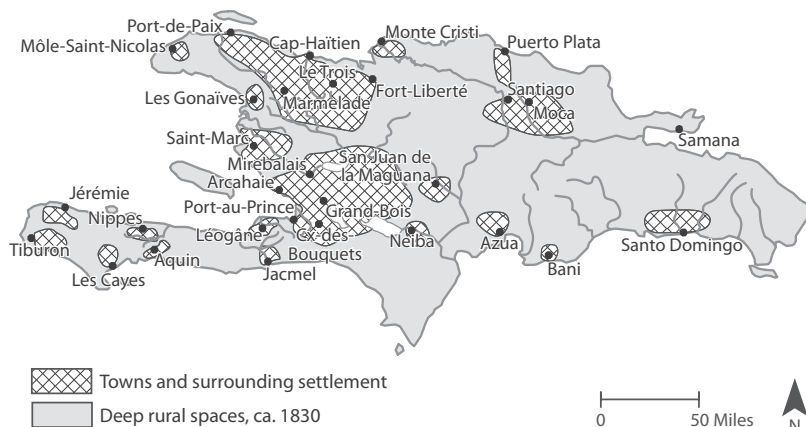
Port-de-Paix
Môle-Saint-Nicolas
Cap-Haïtien
Monte Cristi
Puerto Plata
Le Trois
Fort-Liberté
Marmelade
Les Gonaïves
Santiago
Moca
Saint-Marc
Samana
Mirebalais
San Juan de la Maguana
Arcahaie
Jérémie
Nippes
Port-au-Prince
Grand-Bois
Tiburon
Léogâne
Cx-des-Bouquets
Neiba
Azua
Santo Domingo
Aquin
Jacmel
Bani
Les Cayes

Towns and surrounding settlement
Deep rural spaces, ca. 1830

0
50 Miles
N